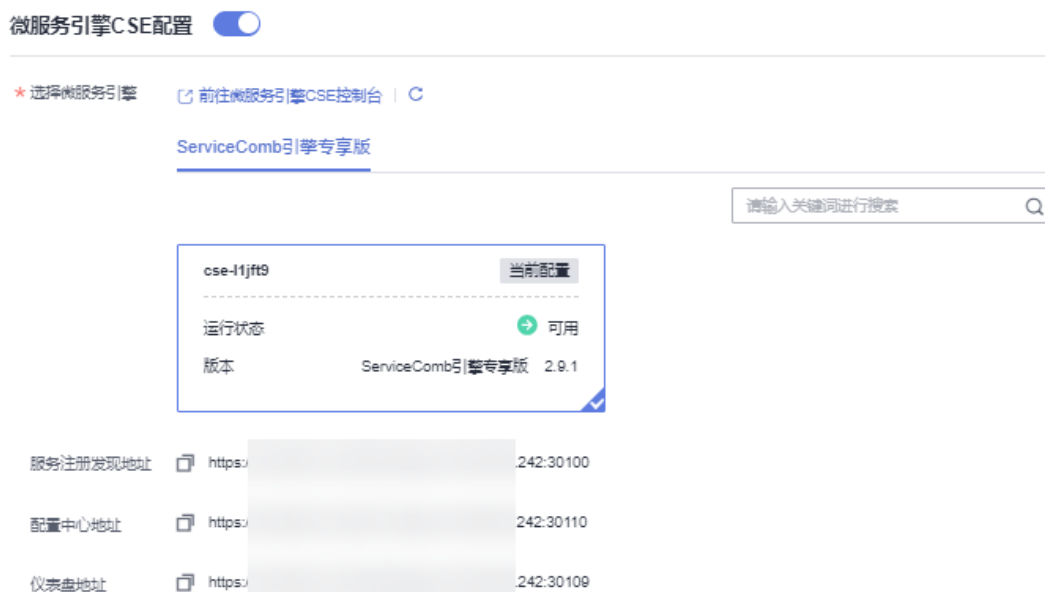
微服务引擎CSE配置

* 选择微服务引擎

前往微服务引擎CSE控制台 | C

ServiceComb引擎专享版

请输入关键词进行搜索

cse-l1jft9

当前配置

运行状态 可用

版本 ServiceComb引擎专享版 2.9.1

服务注册发现地址 https:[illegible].242:30100

配置中心地址 https:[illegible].242:30110

仪表盘地址 https:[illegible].242:30109